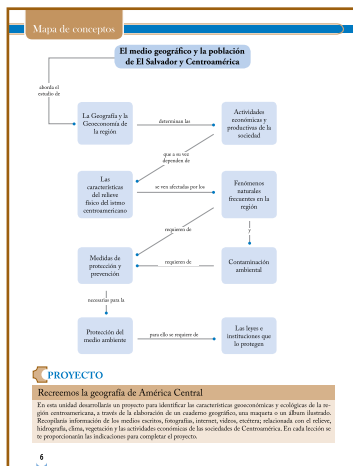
Mapa de conceptos

El medio geográfico y la población de El Salvador y Centroamérica

aborda el estudio de

La Geografía y la Geoeconomía de la región

determinan las

Actividades económicas y productivas de la sociedad

que a su vez dependen de

Las características del relieve físico del istmo centroamericano

se ven afectadas por los

Fenómenos naturales frecuentes en la región

requieren de

y

Medidas de protección y prevención

requieren de

Contaminación ambiental

necesarias para la

Protección del medio ambiente

para ello se requiere de

Las leyes e instituciones que lo protegen

PROYECTO

Recreemos la geografía de América Central

En esta unidad desarrollarás un proyecto para identificar las características geoeconómicas y ecológicas de la región centroamericana, a través de la elaboración de un cuaderno geográfico, una maqueta o un álbum ilustrado. Recopilarás información de los medios escritos, fotografías, internet, videos, etcétera; relacionada con el relieve, hidrografía, clima, vegetación y las actividades económicas de las sociedades de Centroamérica. En cada lección se te proporcionarán las indicaciones para completar el proyecto.

6